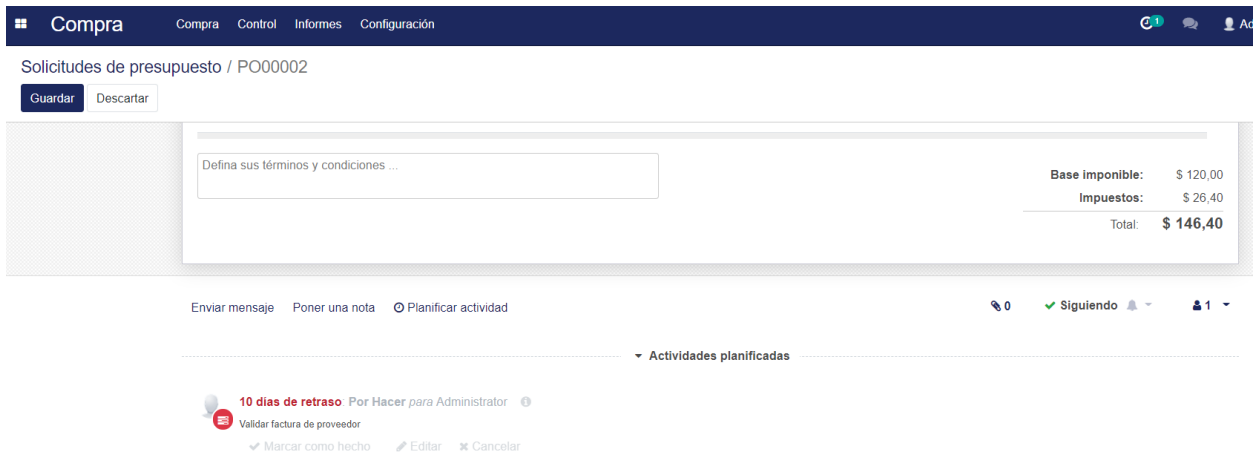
Compra Compra Control Informes Configuración

1 Ad

Solicitudes de presupuesto / PO00002

Guardar Descartar

Defina sus términos y condiciones ...

Base imponible: $ 120,00
Impuestos: $ 26,40
Total: $ 146,40

Enviar mensaje Poner una nota Planificar actividad

0 Siguiendo 1

Actividades planificadas

10 días de retraso: Por Hacer para Administrator

Validar factura de proveedor

Marcar como hecho Editar Cancelar